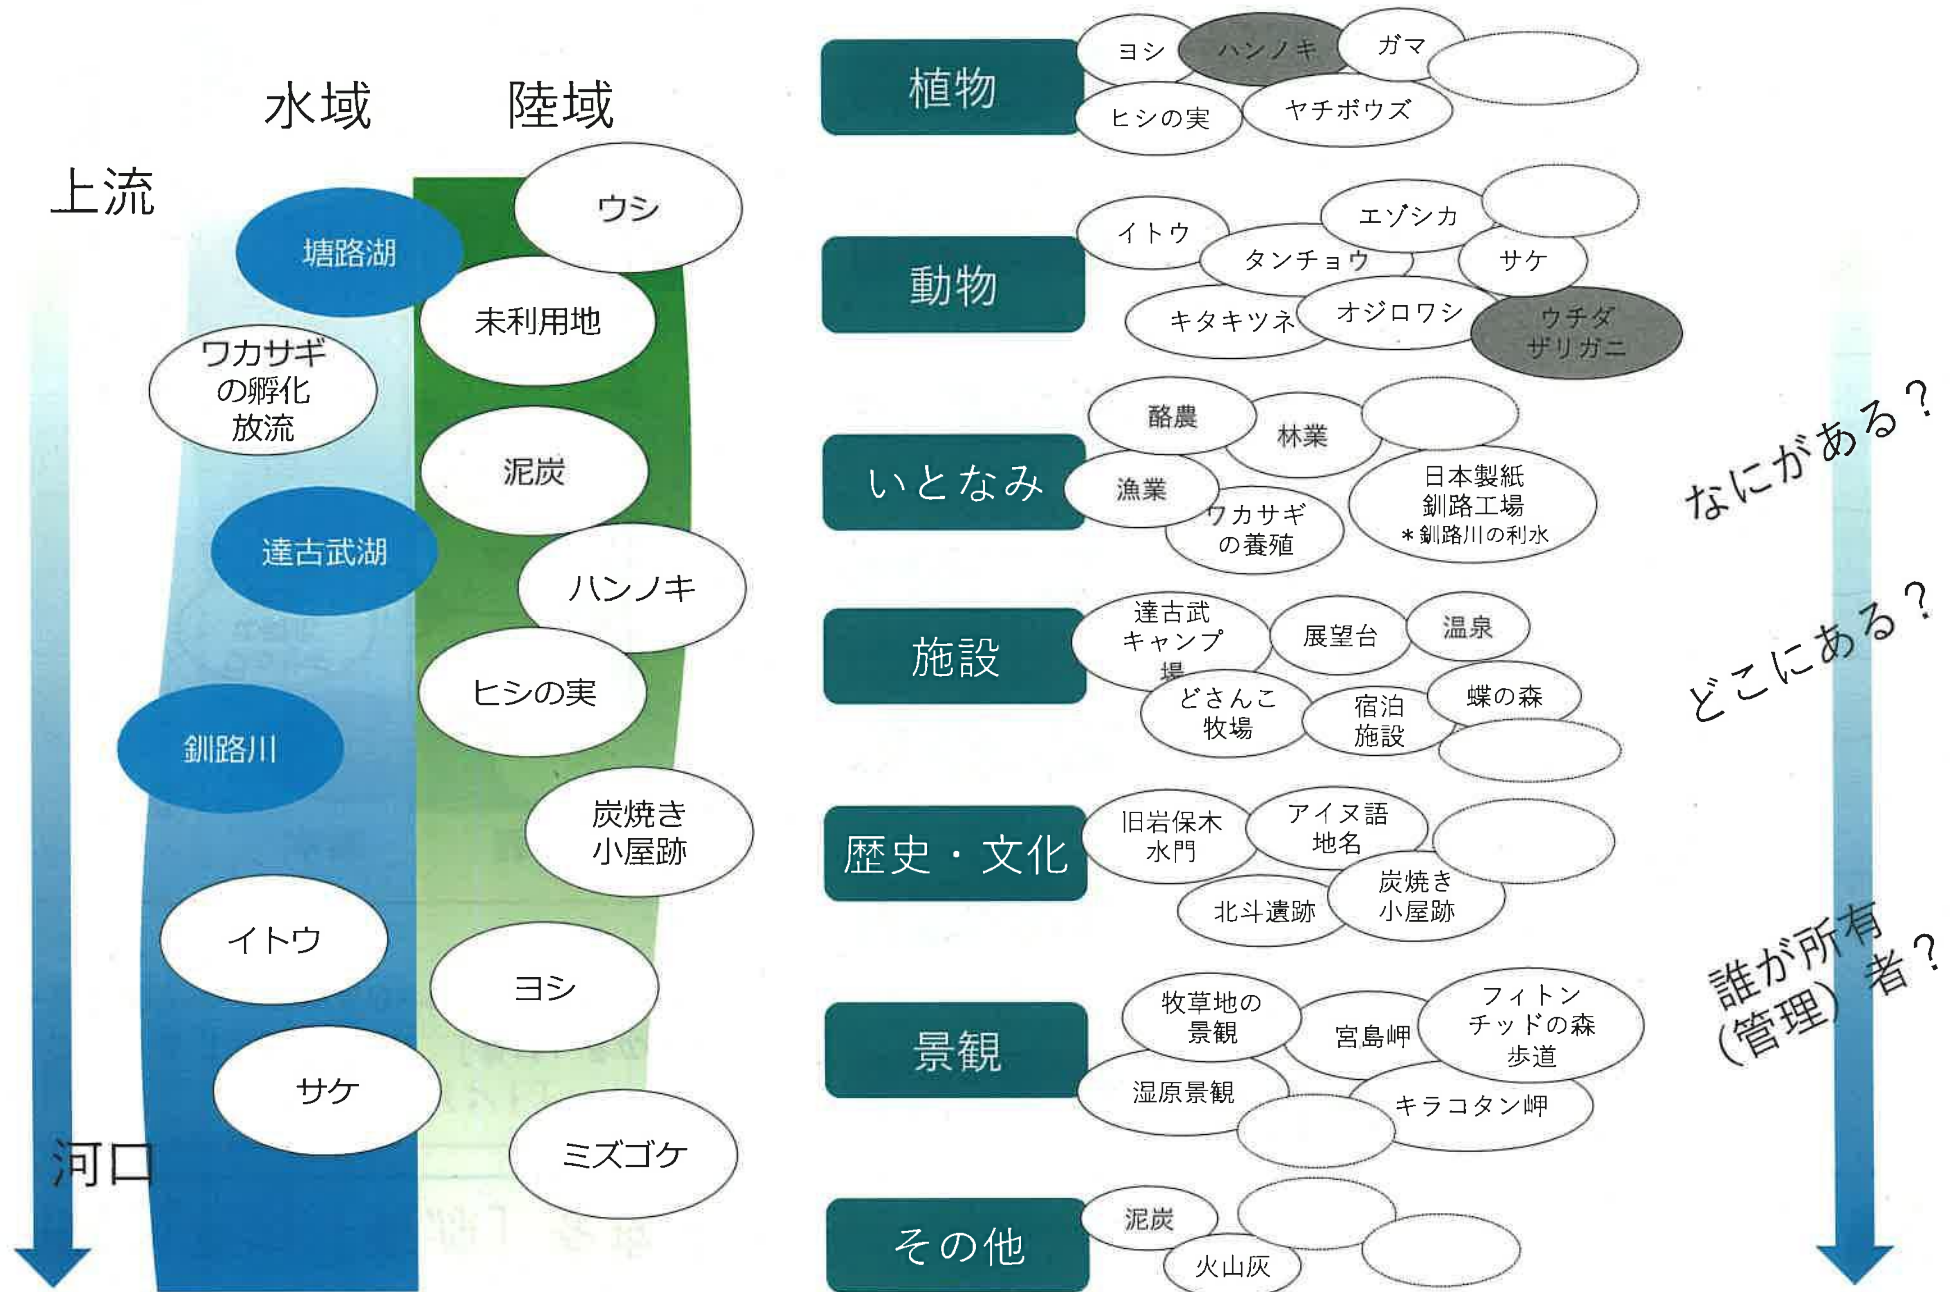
水域　陸域

上流

塘路湖

ウシ

未利用地

ワカサギの孵化放流

泥炭

達古武湖

ハンノキ

ヒシの実

釧路川

炭焼き小屋跡

イトウ

ヨシ

サケ

ミズゴケ

河口

植物
ヨシ　ハンノキ　ガマ
ヒシの実　ヤチボウズ

動物
イトウ　エゾシカ
タンチョウ　サケ
キタキツネ　オジロワシ　ウチダザリガニ

いとなみ
酪農　林業
漁業　ワカサギの養殖　日本製紙釧路工場 ＊釧路川の利水

施設
達古武キャンプ場　展望台　温泉
どさんこ牧場　宿泊施設　蝶の森

歴史・文化
旧岩保木水門　アイヌ語地名
北斗遺跡　炭焼き小屋跡

景観
牧草地の景観　宮島岬　フィトンチッドの森歩道
湿原景観　キラコタン岬

その他
泥炭
火山灰

なにがある？
どこにある？
誰が所有（管理）者？